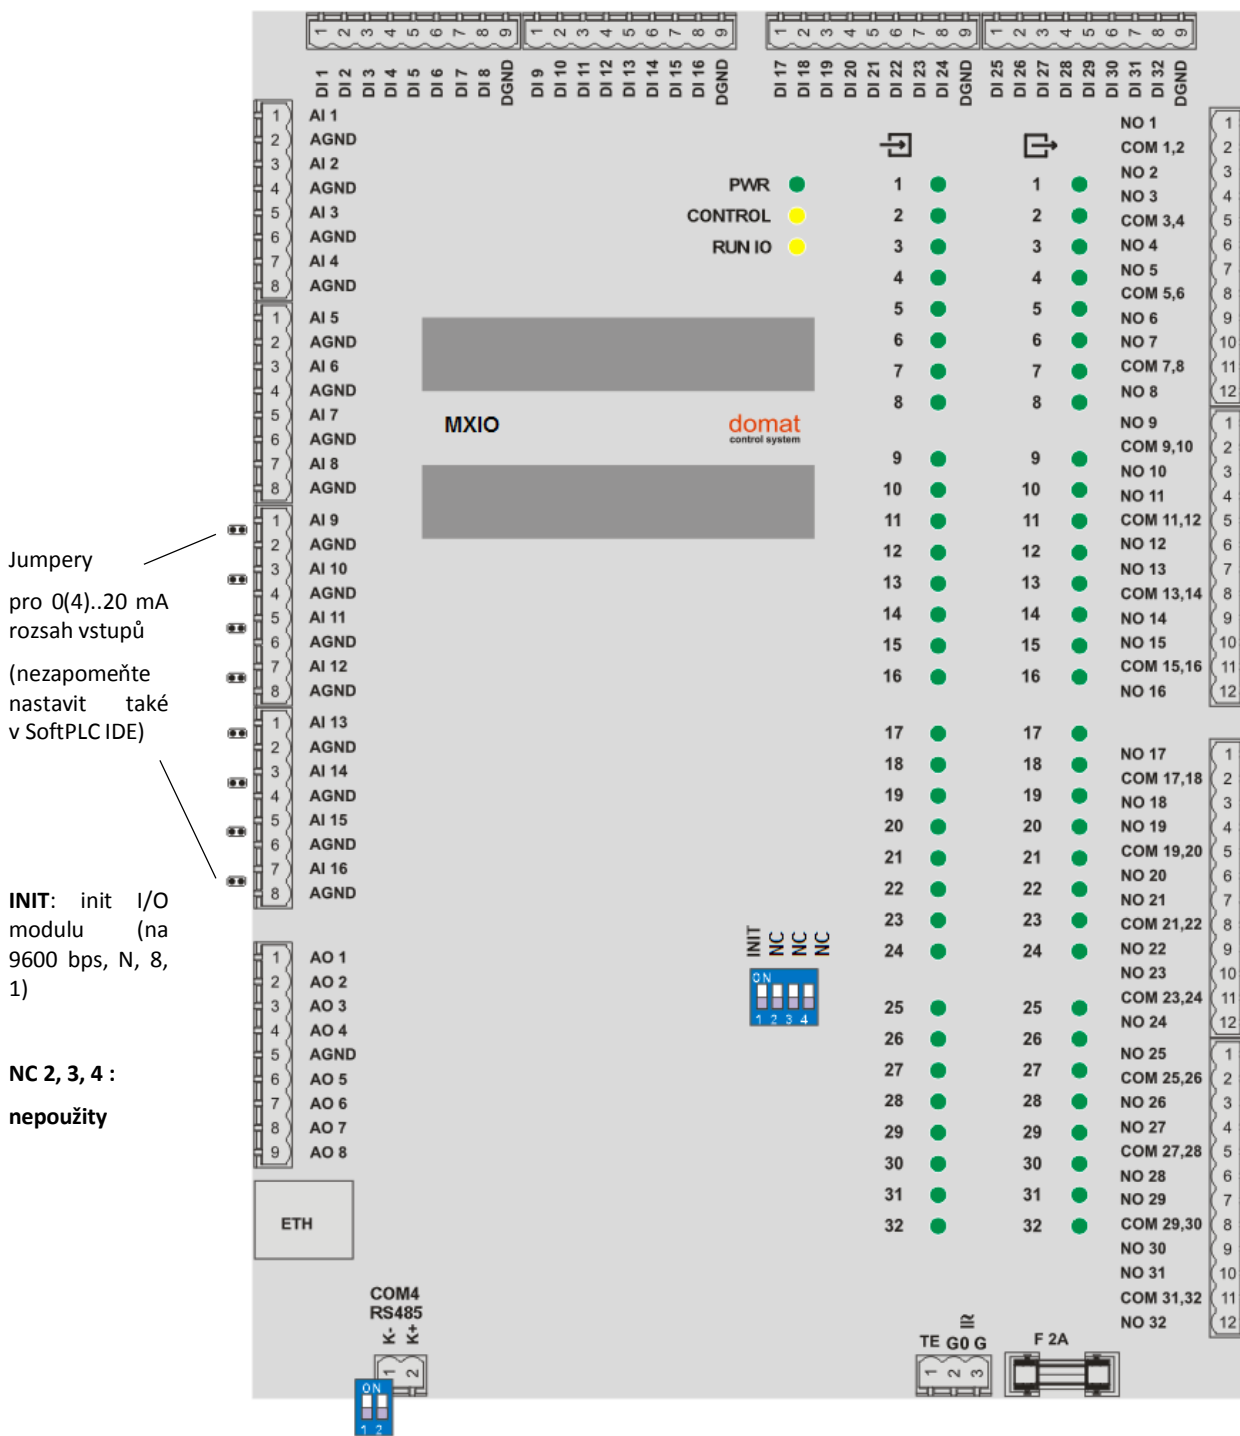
1 2 3 4 5 6 7 8 9 1 2 3 4 5 6 7 8 9 1 2 3 4 5 6 7 8 9 1 2 3 4 5 6 7 8 9

DI 1 DI 2 DI 3 DI 4 DI 5 DI 6 DI 7 DI 8 DGND DI 9 DI 10 DI 11 DI 12 DI 13 DI 14 DI 15 DI 16 DGND DI 17 DI 18 DI 19 DI 20 DI 21 DI 22 DI 23 DI 24 DGND DI 25 DI 26 DI 27 DI 28 DI 29 DI 30 DI 31 DI 32 DGND

1 AI 1
2 AGND
3 AI 2
4 AGND
5 AI 3
6 AGND
7 AI 4
8 AGND
1 AI 5
2 AGND
3 AI 6
4 AGND
5 AI 7
6 AGND
7 AI 8
8 AGND
1 AI 9
2 AGND
3 AI 10
4 AGND
5 AI 11
6 AGND
7 AI 12
8 AGND
1 AI 13
2 AGND
3 AI 14
4 AGND
5 AI 15
6 AGND
7 AI 16
8 AGND

Jumpery

pro 0(4)..20 mA rozsah vstupů

(nezapomeňte nastavit také v SoftPLC IDE)

**INIT**: init I/O modulu (na 9600 bps, N, 8, 1)

**NC 2, 3, 4 :**

**nepoužity**

1 AO 1
2 AO 2
3 AO 3
4 AO 4
5 AGND
6 AO 5
7 AO 6
8 AO 7
9 AO 8

ETH

COM4
RS485
K- K+
1 2
ON
1 2

PWR
CONTROL
RUN IO

MXIO

domat
control system

INIT NC NC NC
ON
1 2 3 4

1 2 3 4 5 6 7 8 9 10 11 12 13 14 15 16 17 18 19 20 21 22 23 24 25 26 27 28 29 30 31 32

1 2 3 4 5 6 7 8 9 10 11 12 13 14 15 16 17 18 19 20 21 22 23 24 25 26 27 28 29 30 31 32

TE G0 G
1 2 3

F 2A

NO 1 1
COM 1,2 2
NO 2 3
NO 3 4
COM 3,4 5
NO 4 6
NO 5 7
COM 5,6 8
NO 6 9
NO 7 10
COM 7,8 11
NO 8 12
NO 9 1
COM 9,10 2
NO 10 3
NO 11 4
COM 11,12 5
NO 12 6
NO 13 7
COM 13,14 8
NO 14 9
NO 15 10
COM 15,16 11
NO 16 12
NO 17 1
COM 17,18 2
NO 18 3
NO 19 4
COM 19,20 5
NO 20 6
NO 21 7
COM 21,22 8
NO 22 9
NO 23 10
COM 23,24 11
NO 24 12
NO 25 1
COM 25,26 2
NO 26 3
NO 27 4
COM 27,28 5
NO 28 6
NO 29 7
COM 29,30 8
NO 30 9
NO 31 10
COM 31,32 11
NO 32 12